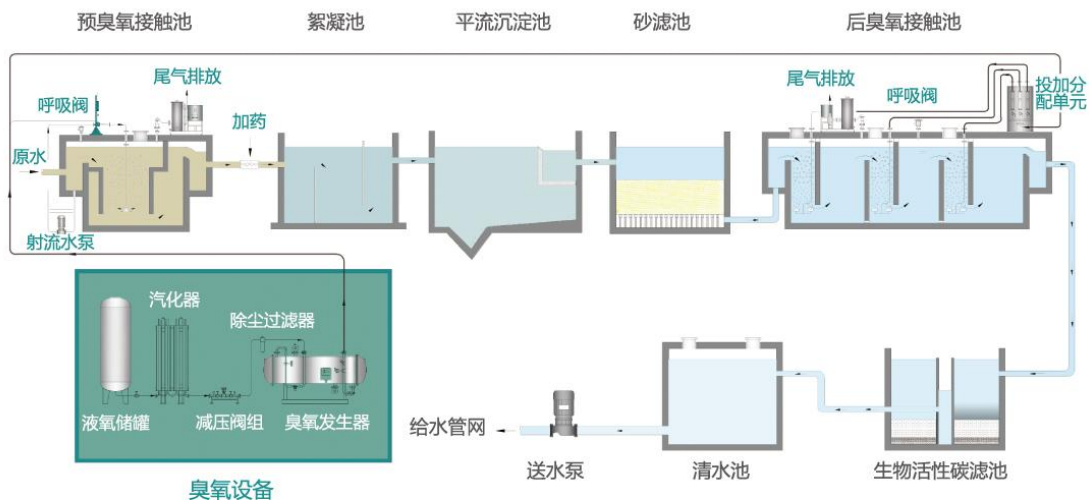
预臭氧接触池

絮凝池

平流沉淀池

砂滤池

后臭氧接触池

尾气排放

呼吸阀

原水

射流水泵

加药

尾气排放

呼吸阀

投加分配单元

汽化器

除尘过滤器

液氧储罐

减压阀组

臭氧发生器

臭氧设备

给水管网

送水泵

清水池

生物活性碳滤池